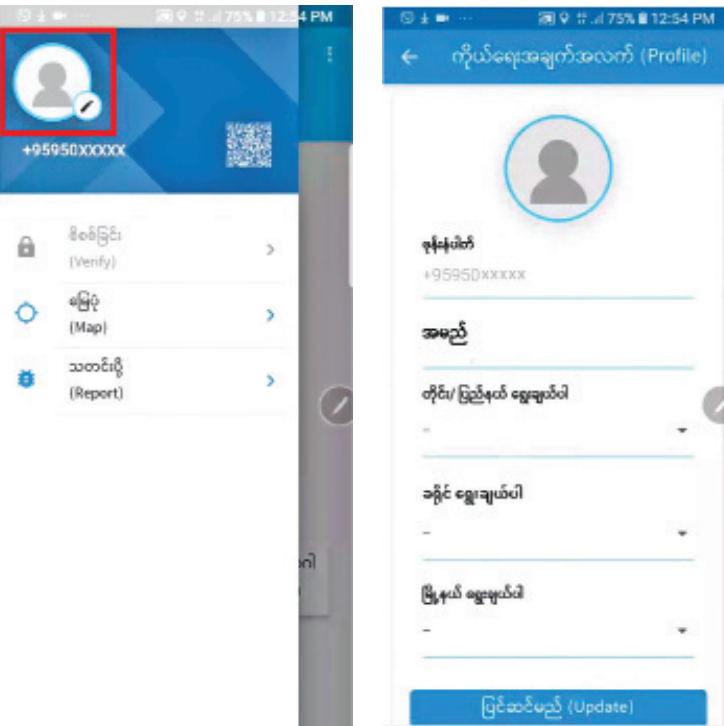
75% 12:54 PM

+95950XXXXX

စိစစ်ခြင်း
(Verify)

မြေပုံ
(Map)

သတင်းပို့
(Report)

75% 12:54 PM

← ကိုယ်ရေးအချက်အလက် (Profile)

ဖုန်းနံပါတ်
+95950xxxxx

အမည်

တိုင်း/ ပြည်နယ် ရွေးချယ်ပါ
-

ခရိုင် ရွေးချယ်ပါ
-

မြို့နယ် ရွေးချယ်ပါ
-

ပြင်ဆင်မည် (Update)